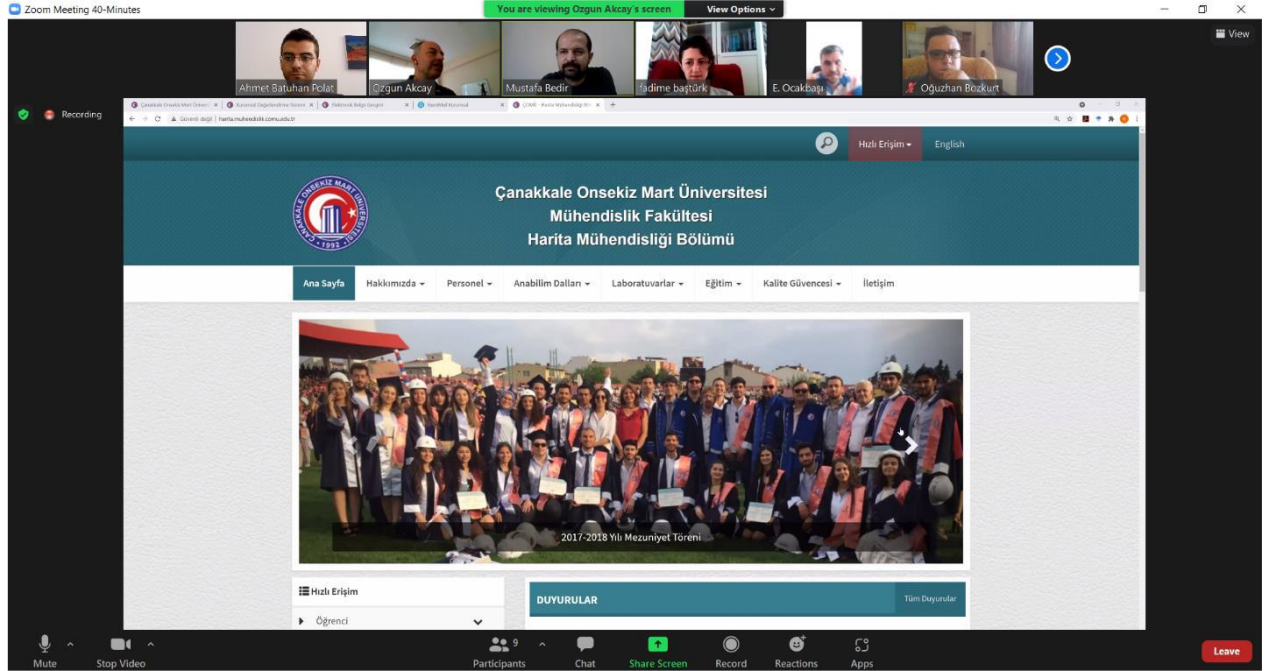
Zoom Meeting 40-Minutes

You are viewing Ozgun Akcay's screen

View Options

View

Ahmet Batuhan Polat

Ozgun Akcay

Mustafa Bedir

fadime baştürk

E. Ocakbaşı

Oğuzhan Bozkurt

Recording

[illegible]

Güvenli değil | harita.muhendislik.comu.edu.tr

Hızlı Erişim

English

ÇANAKKALE ONSEKİZ MART ÜNİVERSİTESİ 1992

Çanakkale Onsekiz Mart Üniversitesi
Mühendislik Fakültesi
Harita Mühendisliği Bölümü

Ana Sayfa | Hakkımızda | Personel | Anabilim Dalları | Laboratuvarlar | Eğitim | Kalite Güvencesi | İletişim

2017-2018 Yılı Mezuniyet Töreni

Hızlı Erişim

Öğrenci

DUYURULAR

Tüm Duyurular

Mute

Stop Video

9

Participants

Chat

Share Screen

Record

Reactions

Apps

Leave